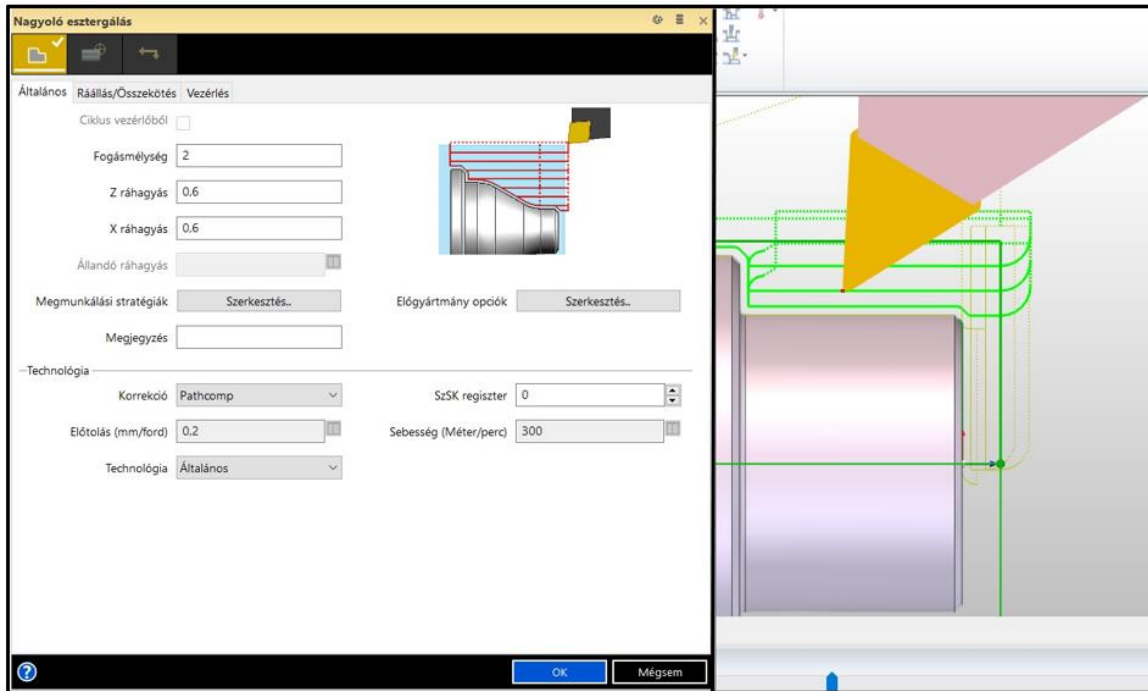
Nagyoló esztergálás

Általános | Ráállás/Összekötés | Vezérlés

Ciklus vezérlőből

Fogásmélység 2

Z ráhagyás 0,6

X ráhagyás 0,6

Állandó ráhagyás

Megmunkálási stratégiák Szerkesztés..

Előgyártmány opciók Szerkesztés..

Megjegyzés

Technológia

Korrekció Pathcomp

SzSK regiszter 0

Előtolás (mm/ford) 0,2

Sebesség (Méter/perc) 300

Technológia Általános

OK Mégsem